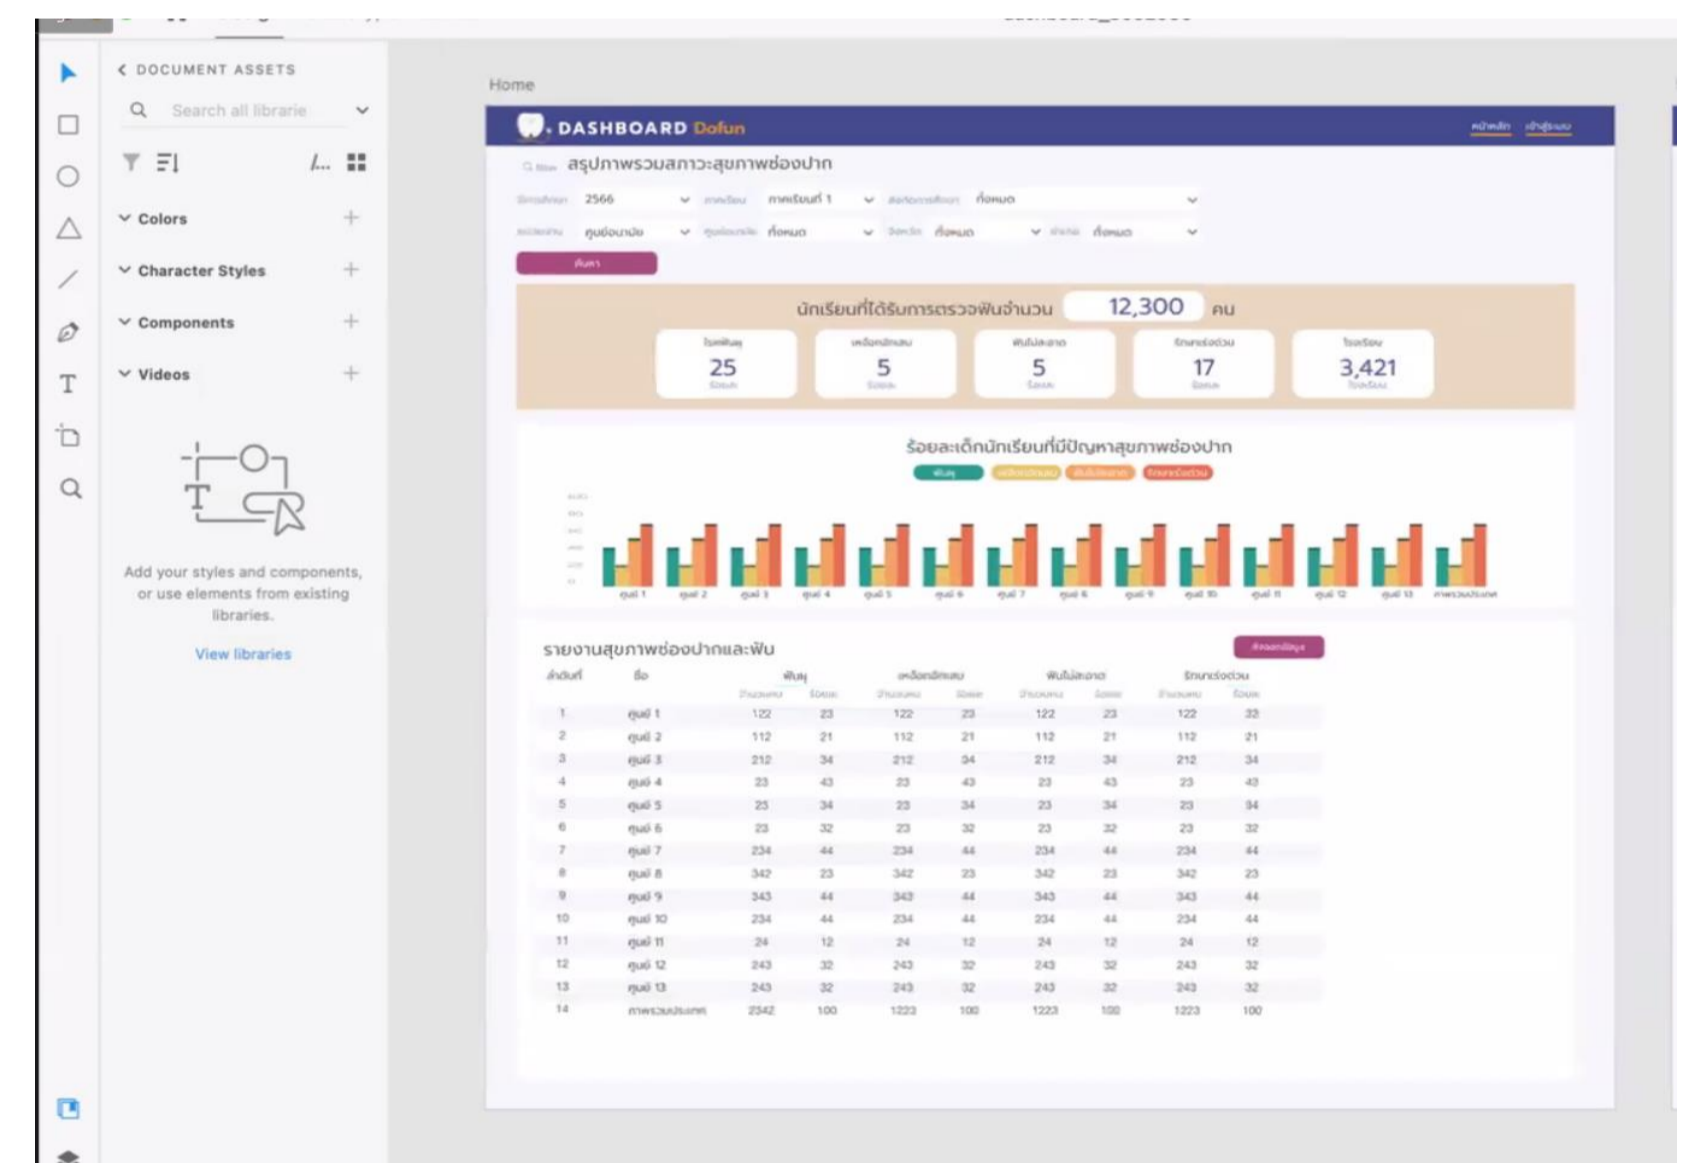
DOCUMENT ASSETS

Search all librarie

Colors

Character Styles

Components

Videos

Add your styles and components, or use elements from existing libraries.

View libraries

Home

DASHBOARD Dofun

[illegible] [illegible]

สรุปภาพรวมสภาวะสุขภาพช่องปาก

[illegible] 2566 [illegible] ภาคเรียนที่ 1 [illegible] ทั้งหมด

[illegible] ศูนย์อนามัย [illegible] ทั้งหมด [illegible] ทั้งหมด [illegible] ทั้งหมด

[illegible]

นักเรียนที่ได้รับการตรวจฟันจำนวน 12,300 คน

| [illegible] | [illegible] | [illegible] | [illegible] | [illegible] |
|---|---|---|---|---|
| 25 | 5 | 5 | 17 | 3,421 |

ร้อยละเด็กนักเรียนที่มีปัญหาสุขภาพช่องปาก

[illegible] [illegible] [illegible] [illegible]

ศูนย์ 1 ศูนย์ 2 ศูนย์ 3 ศูนย์ 4 ศูนย์ 5 ศูนย์ 6 ศูนย์ 7 ศูนย์ 8 ศูนย์ 9 ศูนย์ 10 ศูนย์ 11 ศูนย์ 12 ศูนย์ 13 ภาพรวมประเทศ

รายงานสุขภาพช่องปากและฟัน

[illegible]

| ลำดับที่ | ชื่อ | ฟันผุ | | เหงือกอักเสบ | | ฟันไม่สะอาด | | รักษาเร่งด่วน | |
|---|---|---|---|---|---|---|---|---|---|
| | | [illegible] | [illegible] | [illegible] | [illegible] | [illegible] | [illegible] | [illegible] | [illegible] |
| 1 | ศูนย์ 1 | 122 | 23 | 122 | 23 | 122 | 23 | 122 | 32 |
| 2 | ศูนย์ 2 | 112 | 21 | 112 | 21 | 112 | 21 | 112 | 21 |
| 3 | ศูนย์ 3 | 212 | 34 | 212 | 34 | 212 | 34 | 212 | 34 |
| 4 | ศูนย์ 4 | 23 | 43 | 23 | 43 | 23 | 43 | 23 | 43 |
| 5 | ศูนย์ 5 | 23 | 34 | 23 | 34 | 23 | 34 | 23 | 34 |
| 6 | ศูนย์ 6 | 23 | 32 | 23 | 32 | 23 | 32 | 23 | 32 |
| 7 | ศูนย์ 7 | 234 | 44 | 234 | 44 | 234 | 44 | 234 | 44 |
| 8 | ศูนย์ 8 | 342 | 23 | 342 | 23 | 342 | 23 | 342 | 23 |
| 9 | ศูนย์ 9 | 343 | 44 | 343 | 44 | 343 | 44 | 343 | 44 |
| 10 | ศูนย์ 10 | 234 | 44 | 234 | 44 | 234 | 44 | 234 | 44 |
| 11 | ศูนย์ 11 | 24 | 12 | 24 | 12 | 24 | 12 | 24 | 12 |
| 12 | ศูนย์ 12 | 243 | 32 | 243 | 32 | 243 | 32 | 243 | 32 |
| 13 | ศูนย์ 13 | 243 | 32 | 243 | 32 | 243 | 32 | 243 | 32 |
| 14 | ภาพรวมประเทศ | 2342 | 100 | 1223 | 100 | 1223 | 100 | 1223 | 100 |